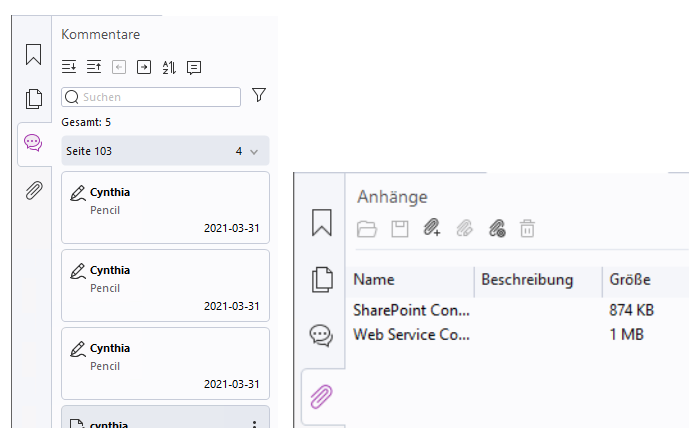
Kommentare

Suchen

Gesamt: 5

Seite 103 4

Cynthia
Pencil
2021-03-31

Cynthia
Pencil
2021-03-31

Cynthia
Pencil
2021-03-31

cynthia

Anhänge

| Name | Beschreibung | Größe |
|---|---|---|
| SharePoint Con... | | 874 KB |
| Web Service Co... | | 1 MB |